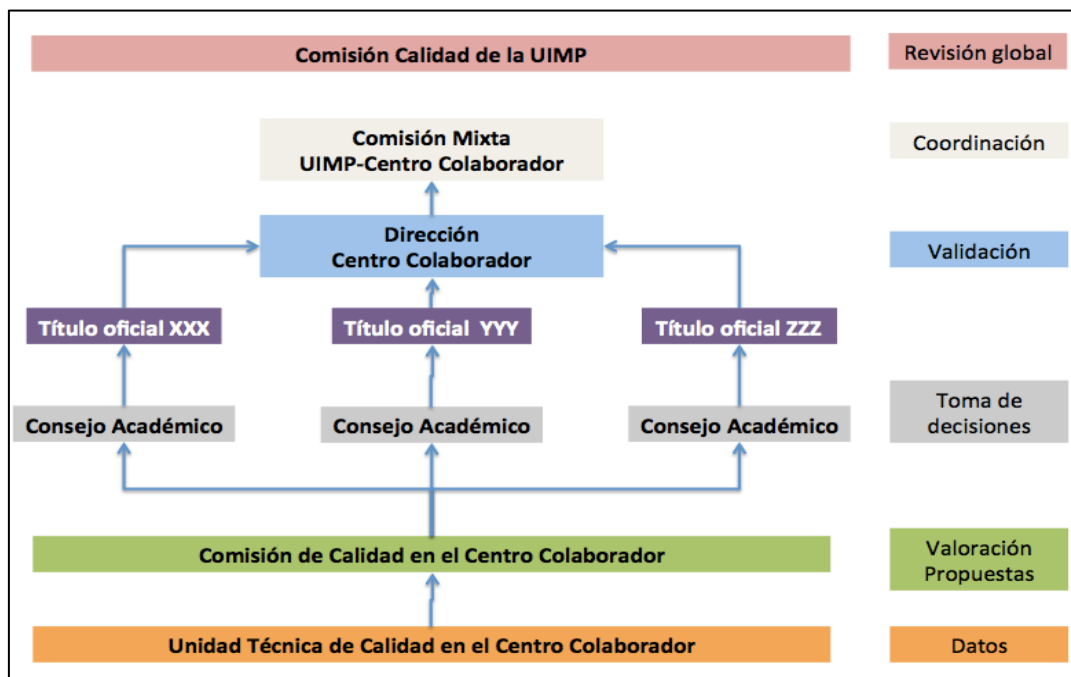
Comisión Calidad de la UIMP

Revisión global

Comisión Mixta
UIMP-Centro Colaborador

Coordinación

Dirección
Centro Colaborador

Validación

Título oficial XXX

Título oficial YYY

Título oficial ZZZ

Consejo Académico

Consejo Académico

Consejo Académico

Toma de decisiones

Comisión de Calidad en el Centro Colaborador

Valoración Propuestas

Unidad Técnica de Calidad en el Centro Colaborador

Datos